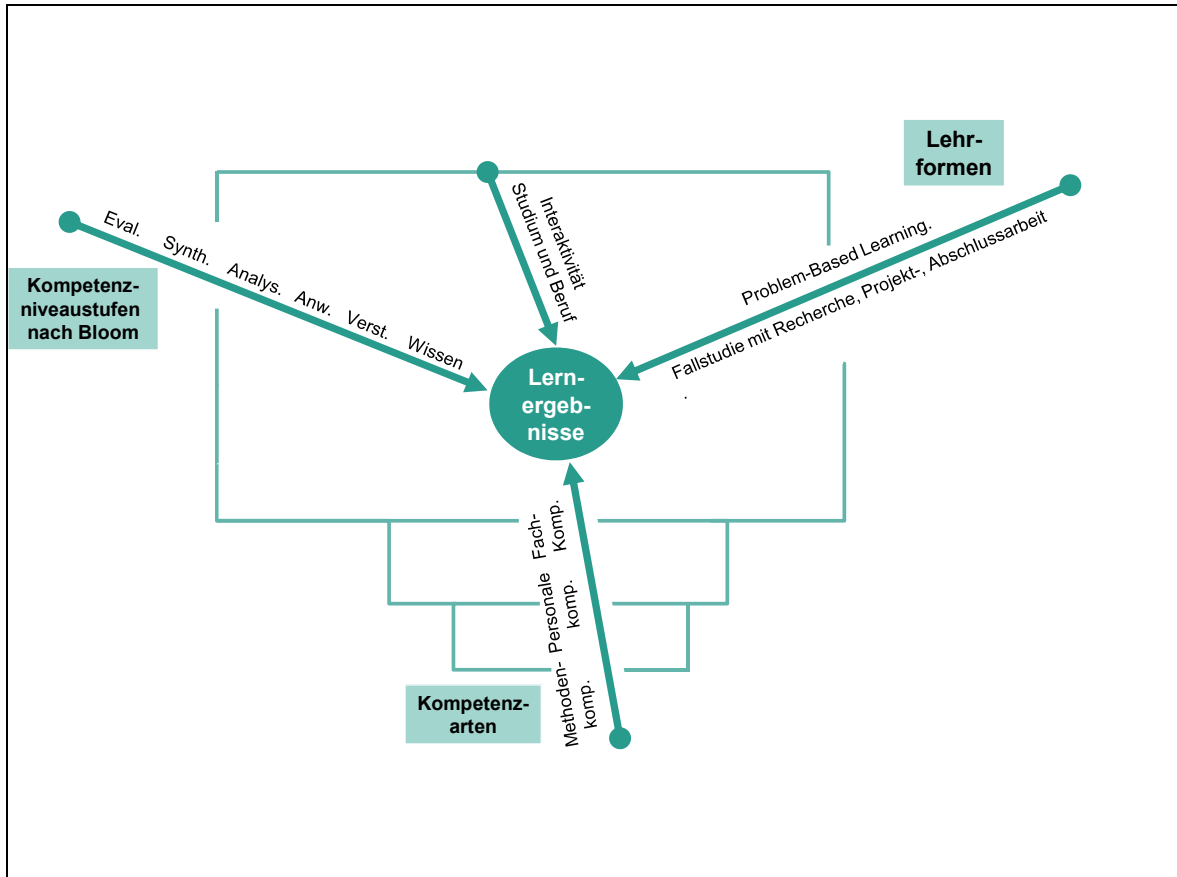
Lehr-
formen

Interaktivität
Studium und Beruf

Eval. Synth. Analys. Anw. Verst. Wissen

Kompetenz-
niveaustufen
nach Bloom

Problem-Based Learning.
Fallstudie mit Recherche, Projekt-, Abschlussarbeit
.

Lern-
ergeb-
nisse

Fach-
Komp.

Personale
komp.

Methoden-
komp.

Kompetenz-
arten